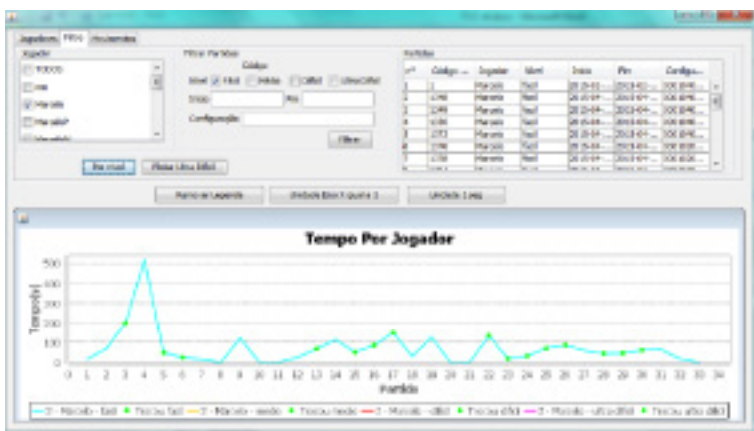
Jogadores | Fitas | Movimentos

Jogador

Filtrar Partidas

Código

Nível [x] Fácil [ ] Médio [ ] Difícil [ ] Ultra Difícil

Início

Fim

Configuração

Filtrar

Partidas

| nº | Código | Jogador | Nível | Inicio | Fim | Configu... |
|---|---|---|---|---|---|---|
| 1 | 1 | Marcelo | fácil | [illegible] | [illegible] | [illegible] |
| 2 | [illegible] | Marcelo | fácil | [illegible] | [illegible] | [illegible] |
| 3 | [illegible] | Marcelo | fácil | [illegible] | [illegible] | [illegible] |
| 4 | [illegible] | Marcelo | fácil | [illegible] | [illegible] | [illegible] |
| 5 | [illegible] | Marcelo | fácil | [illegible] | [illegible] | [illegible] |
| 6 | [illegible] | Marcelo | fácil | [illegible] | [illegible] | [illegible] |
| 7 | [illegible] | Marcelo | fácil | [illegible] | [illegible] | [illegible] |

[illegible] | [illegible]

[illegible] | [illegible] | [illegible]

Tempo Por Jogador

Tempo(s)

500 400 300 200 100 0

0 1 2 3 4 5 6 7 8 9 10 11 12 13 14 15 16 17 18 19 20 21 22 23 24 25 26 27 28 29 30 31 32 33 34

Partida

2 - Marcelo - fácil | Trocou fácil | 2 - Marcelo - medio | Trocou medio | 2 - Marcelo - difícil | Trocou difícil | 2 - Marcelo - ultra difícil | Trocou ultra difícil